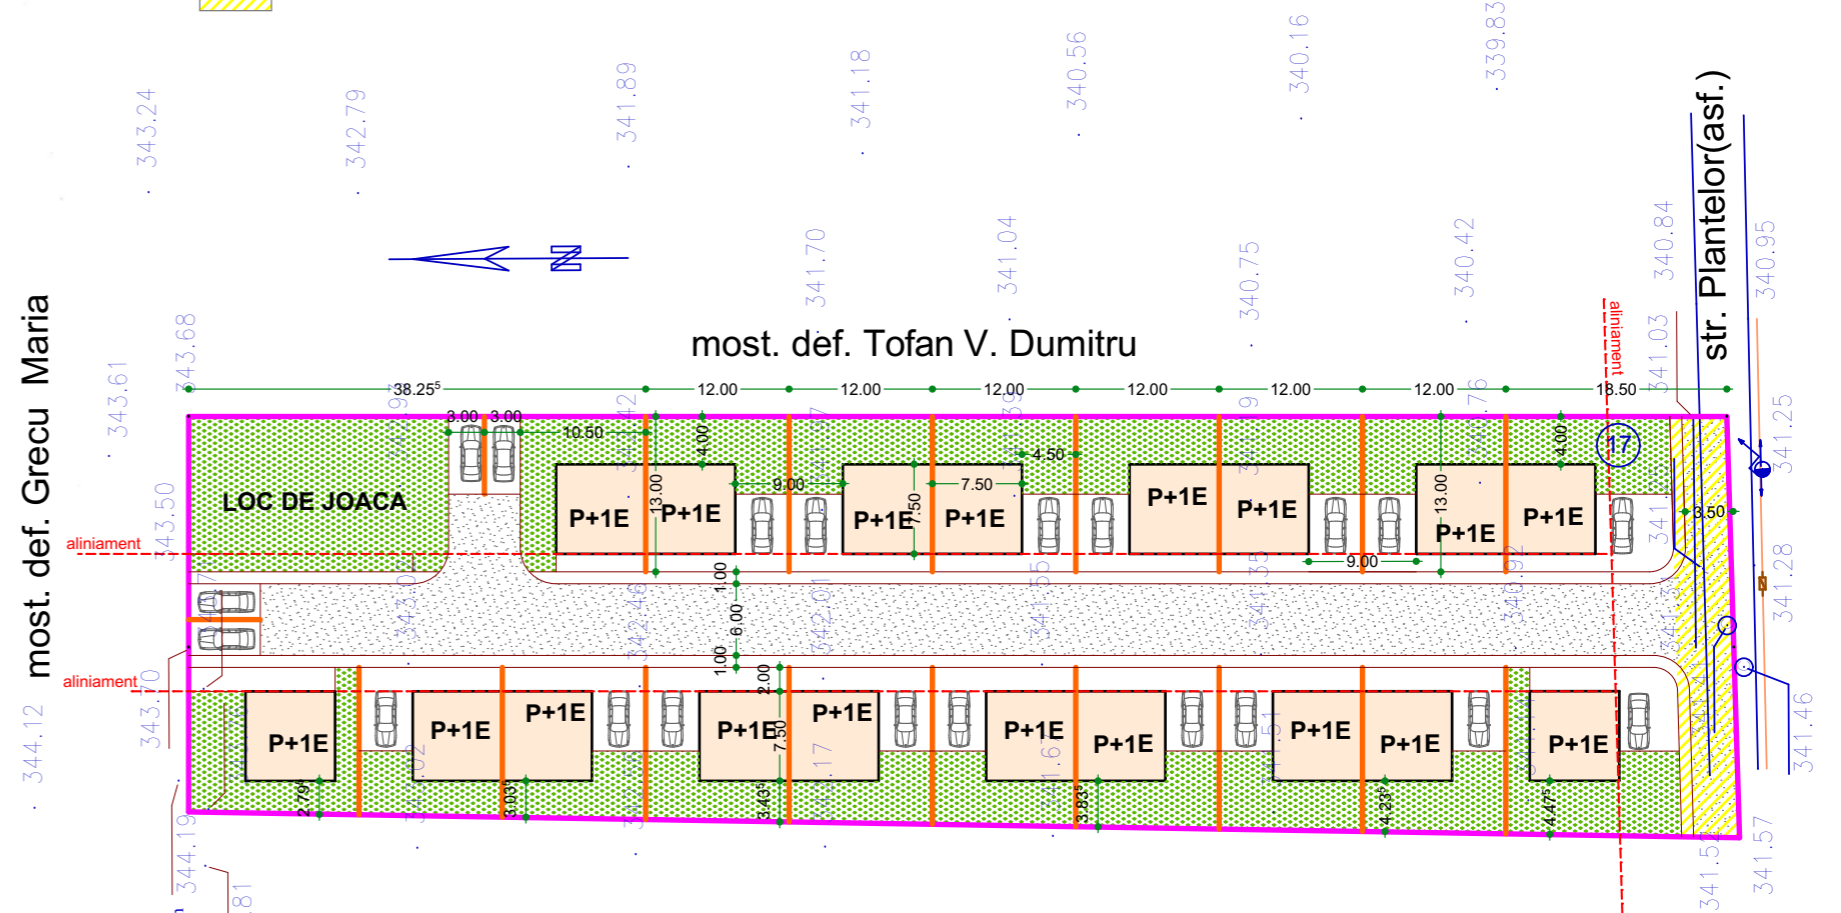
343.24
342.79
341.89
341.18
340.56
340.16
339.83

N

341.70
341.04
340.75
340.42
340.84
340.95

most. def. Tofan V. Dumitru

str. Plantelor(asf.)

most. def. Grecu Maria

343.68
343.61
343.50
343.70
344.12
344.19

38.25⁵
12.00
12.00
12.00
12.00
12.00
12.00
18.50

3.00
3.00
10.50
4.00
13.00
9.00
7.50
7.50
4.50
13.00
4.00
9.00
3.50
1.00
6.00
1.00
2.00
7.50

LOC DE JOACA

aliniament
aliniament
aliniament

P+1E
P+1E
P+1E
P+1E
P+1E
P+1E
P+1E
P+1E
P+1E
P+1E
P+1E
P+1E
P+1E
P+1E
P+1E
P+1E
P+1E
P+1E

2.79⁵
3.03⁵
3.43⁵
3.83⁵
4.23⁵
4.47⁵

17

341.03
341.25
341.28
341.46
341.57
341.52